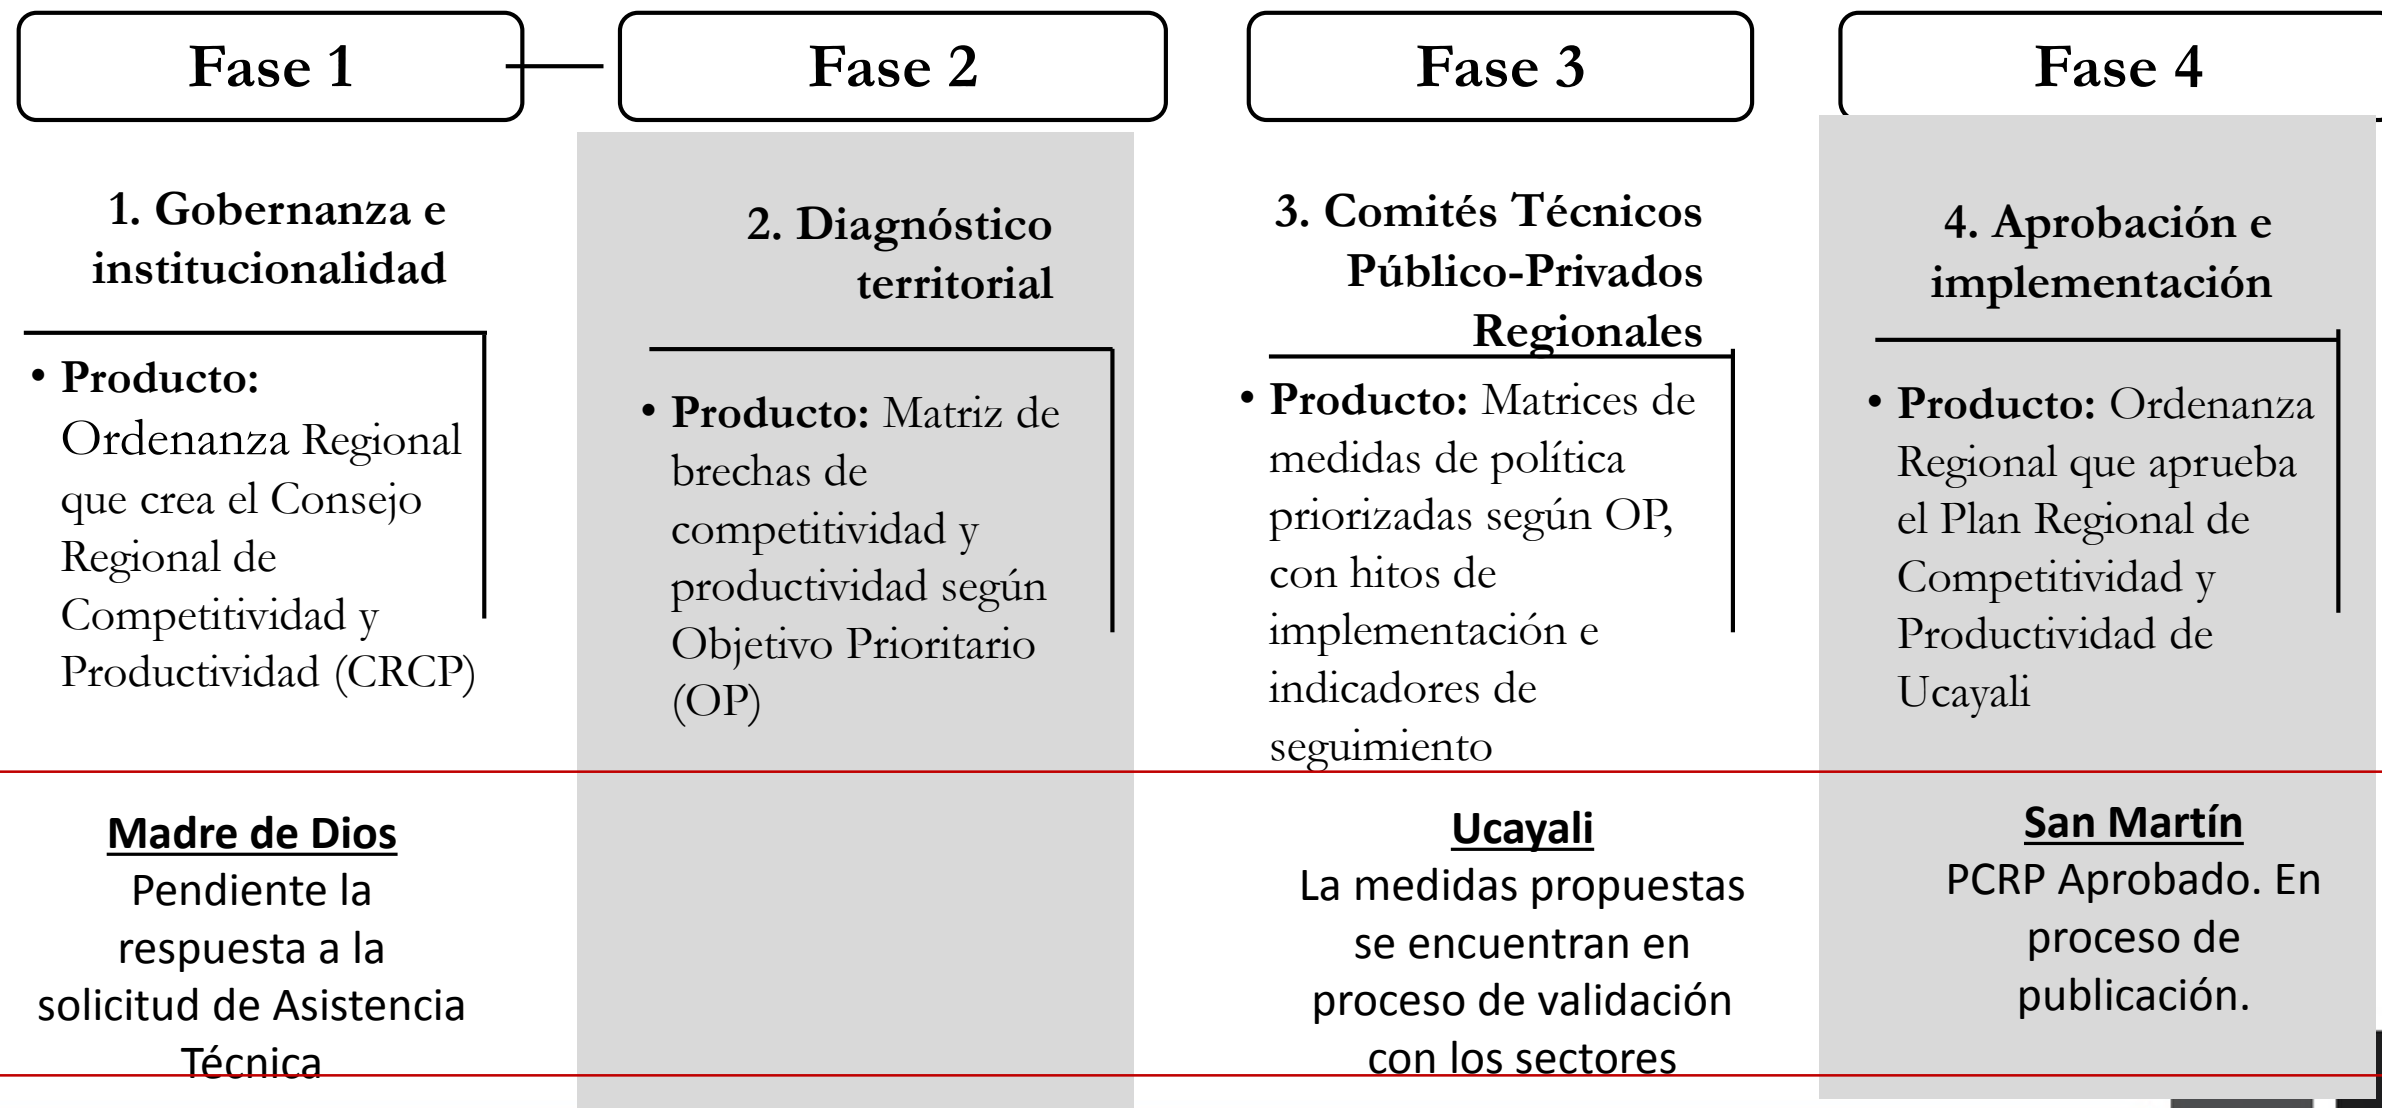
Fase 1

Fase 2

Fase 3

Fase 4

1. Gobernanza e institucionalidad

• Producto: Ordenanza Regional que crea el Consejo Regional de Competitividad y Productividad (CRCP)

2. Diagnóstico territorial

• Producto: Matriz de brechas de competitividad y productividad según Objetivo Prioritario (OP)

3. Comités Técnicos Público-Privados Regionales

• Producto: Matrices de medidas de política priorizadas según OP, con hitos de implementación e indicadores de seguimiento

4. Aprobación e implementación

• Producto: Ordenanza Regional que aprueba el Plan Regional de Competitividad y Productividad de Ucayali

Madre de Dios
Pendiente la respuesta a la solicitud de Asistencia Técnica

Ucayali
La medidas propuestas se encuentran en proceso de validación con los sectores

San Martín
PCRP Aprobado. En proceso de publicación.